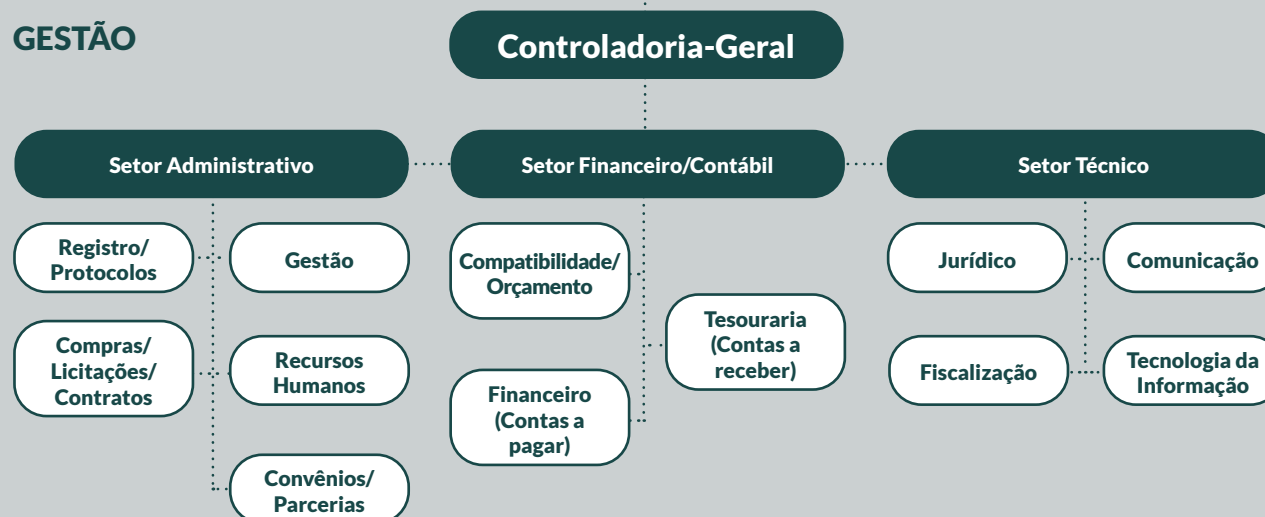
GESTÃO

Controladoria-Geral

Setor Administrativo

Setor Financeiro/Contábil

Setor Técnico

Registro/ Protocolos

Gestão

Compras/ Licitações/ Contratos

Recursos Humanos

Convênios/ Parcerias

Compatibilidade/ Orçamento

Tesouraria (Contas a receber)

Financeiro (Contas a pagar)

Jurídico

Comunicação

Fiscalização

Tecnologia da Informação